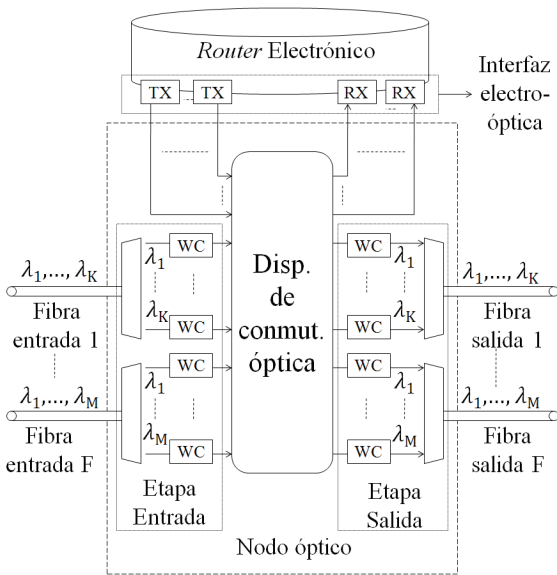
*Router* Electrónico

TX TX RX RX

Interfaz electro-óptica

$\lambda_1,..., \lambda_K$

Fibra entrada 1

$\lambda_1,..., \lambda_M$

Fibra entrada F

$\lambda_1$ WC

$\lambda_K$ WC

$\lambda_1$ WC

$\lambda_M$ WC

Etapa Entrada

Disp. de conmut. óptica

WC $\lambda_1$

WC $\lambda_K$

WC $\lambda_1$

WC $\lambda_M$

Etapa Salida

$\lambda_1,..., \lambda_K$

Fibra salida 1

$\lambda_1,..., \lambda_M$

Fibra salida F

Nodo óptico